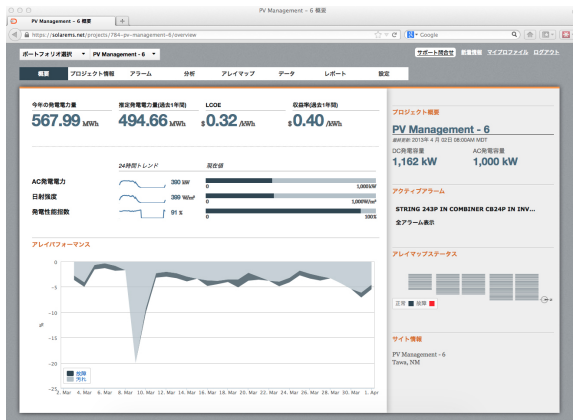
PV Management - 6 概要

PV Management - 6 概要

https://solarems.net/projects/784-pv-management-6/overview

Google

ポートフォリオ選択 PV Management - 6

サポート問合せ 顧客情報 マイプロファイル ログアウト

概要 プロジェクト情報 アラーム 分析 アレイマップ データ レポート 設定

今年の発電電力量
567.99 MWh

推定発電電力量(過去1年間)
494.66 MWh

LCOE
$ 0.32 /kWh

収益率(過去1年間)
$ 0.40 /kWh

24時間トレンド 現在値

AC発電電力 380 kW 0 1,000kW

日射強度 399 W/m² 0 1,000W/m²

発電性能指数 91 % 0 100%

アレイパフォーマンス

0
-5
-10
-15
-20
-25

%

故障
汚れ

2. Mar 4. Mar 6. Mar 8. Mar 10. Mar 12. Mar 14. Mar 16. Mar 18. Mar 20. Mar 22. Mar 24. Mar 26. Mar 28. Mar 30. Mar 1. Apr

プロジェクト概要

PV Management - 6
最終更新 2013年 4月 02日 08:00AM MDT

DC発電容量
1,162 kW

AC発電容量
1,000 kW

アクティブアラーム

STRING 243P IN COMBINER CB24P IN INV...

全アラーム表示

アレイマップステータス

正常 故障

サイト情報

PV Management - 6
Taos, NM